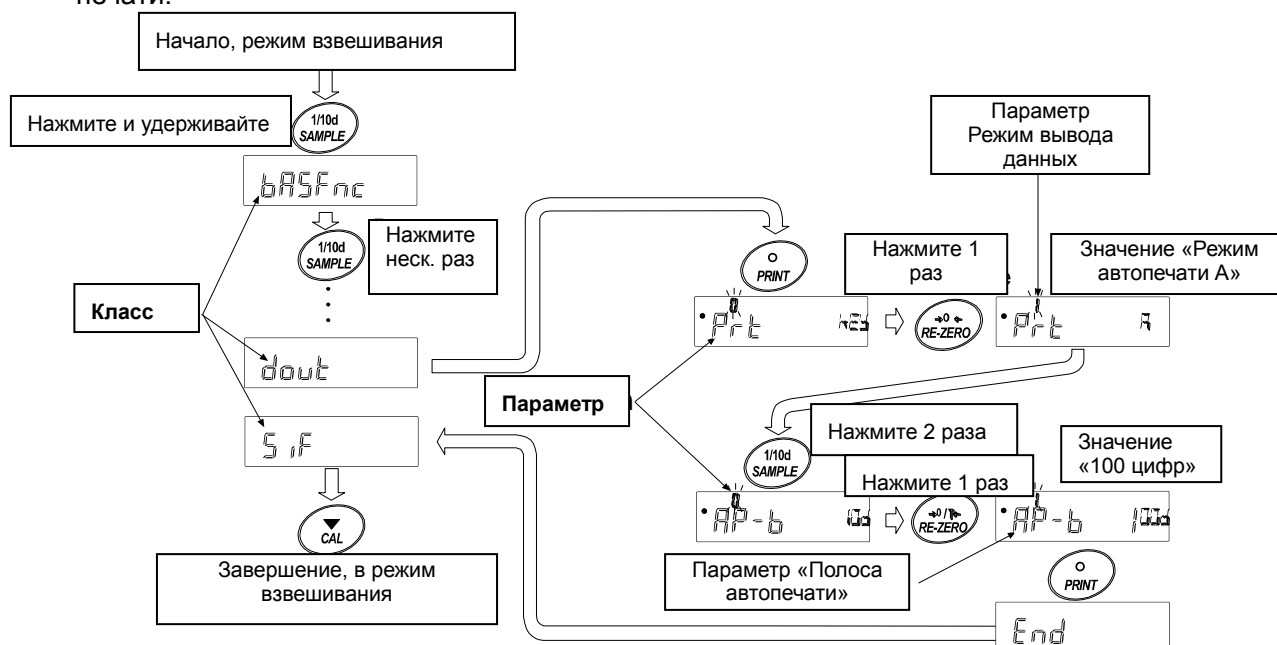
печати.

Начало, режим взвешивания

Нажмите и удерживайте

1/10d SAMPLE

bASFnc

1/10d SAMPLE

Нажмите неск. раз

Класс

dout

5 iF

CAL

Завершение, в режим взвешивания

Параметр Режим вывода данных

PRINT

Нажмите 1 раз

Значение «Режим автопечати А»

0 Prt

RE-ZERO

1 Prt A

Параметр

1/10d SAMPLE

Нажмите 2 раза

Значение «100 цифр»

Нажмите 1 раз

0 AP-b

RE-ZERO

1 AP-b 100

Параметр «Полоса автопечати»

PRINT

End